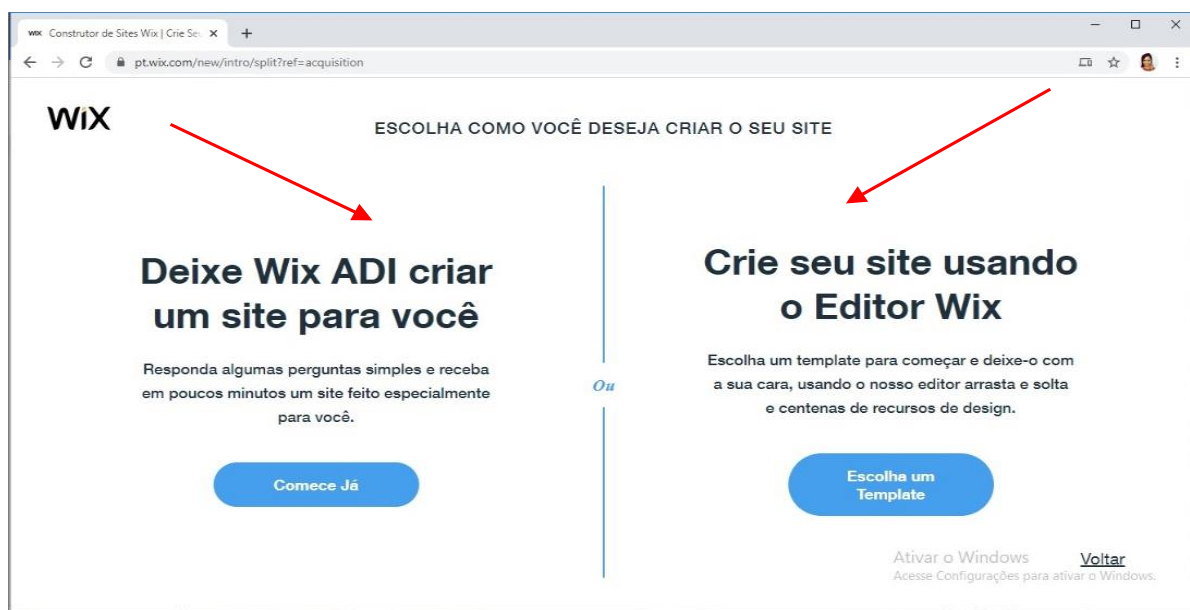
WiX Construtor de Sites Wix | Crie Se ×  +

pt.wix.com/new/intro/split?ref=acquisition

WiX

ESCOLHA COMO VOCÊ DESEJA CRIAR O SEU SITE

Deixe Wix ADI criar um site para você

Responda algumas perguntas simples e receba em poucos minutos um site feito especialmente para você.

Comece Já

Ou

Crie seu site usando o Editor Wix

Escolha um template para começar e deixe-o com a sua cara, usando o nosso editor arrasta e solta e centenas de recursos de design.

Escolha um Template

Ativar o Windows
Acesse Configurações para ativar o Windows.

Voltar